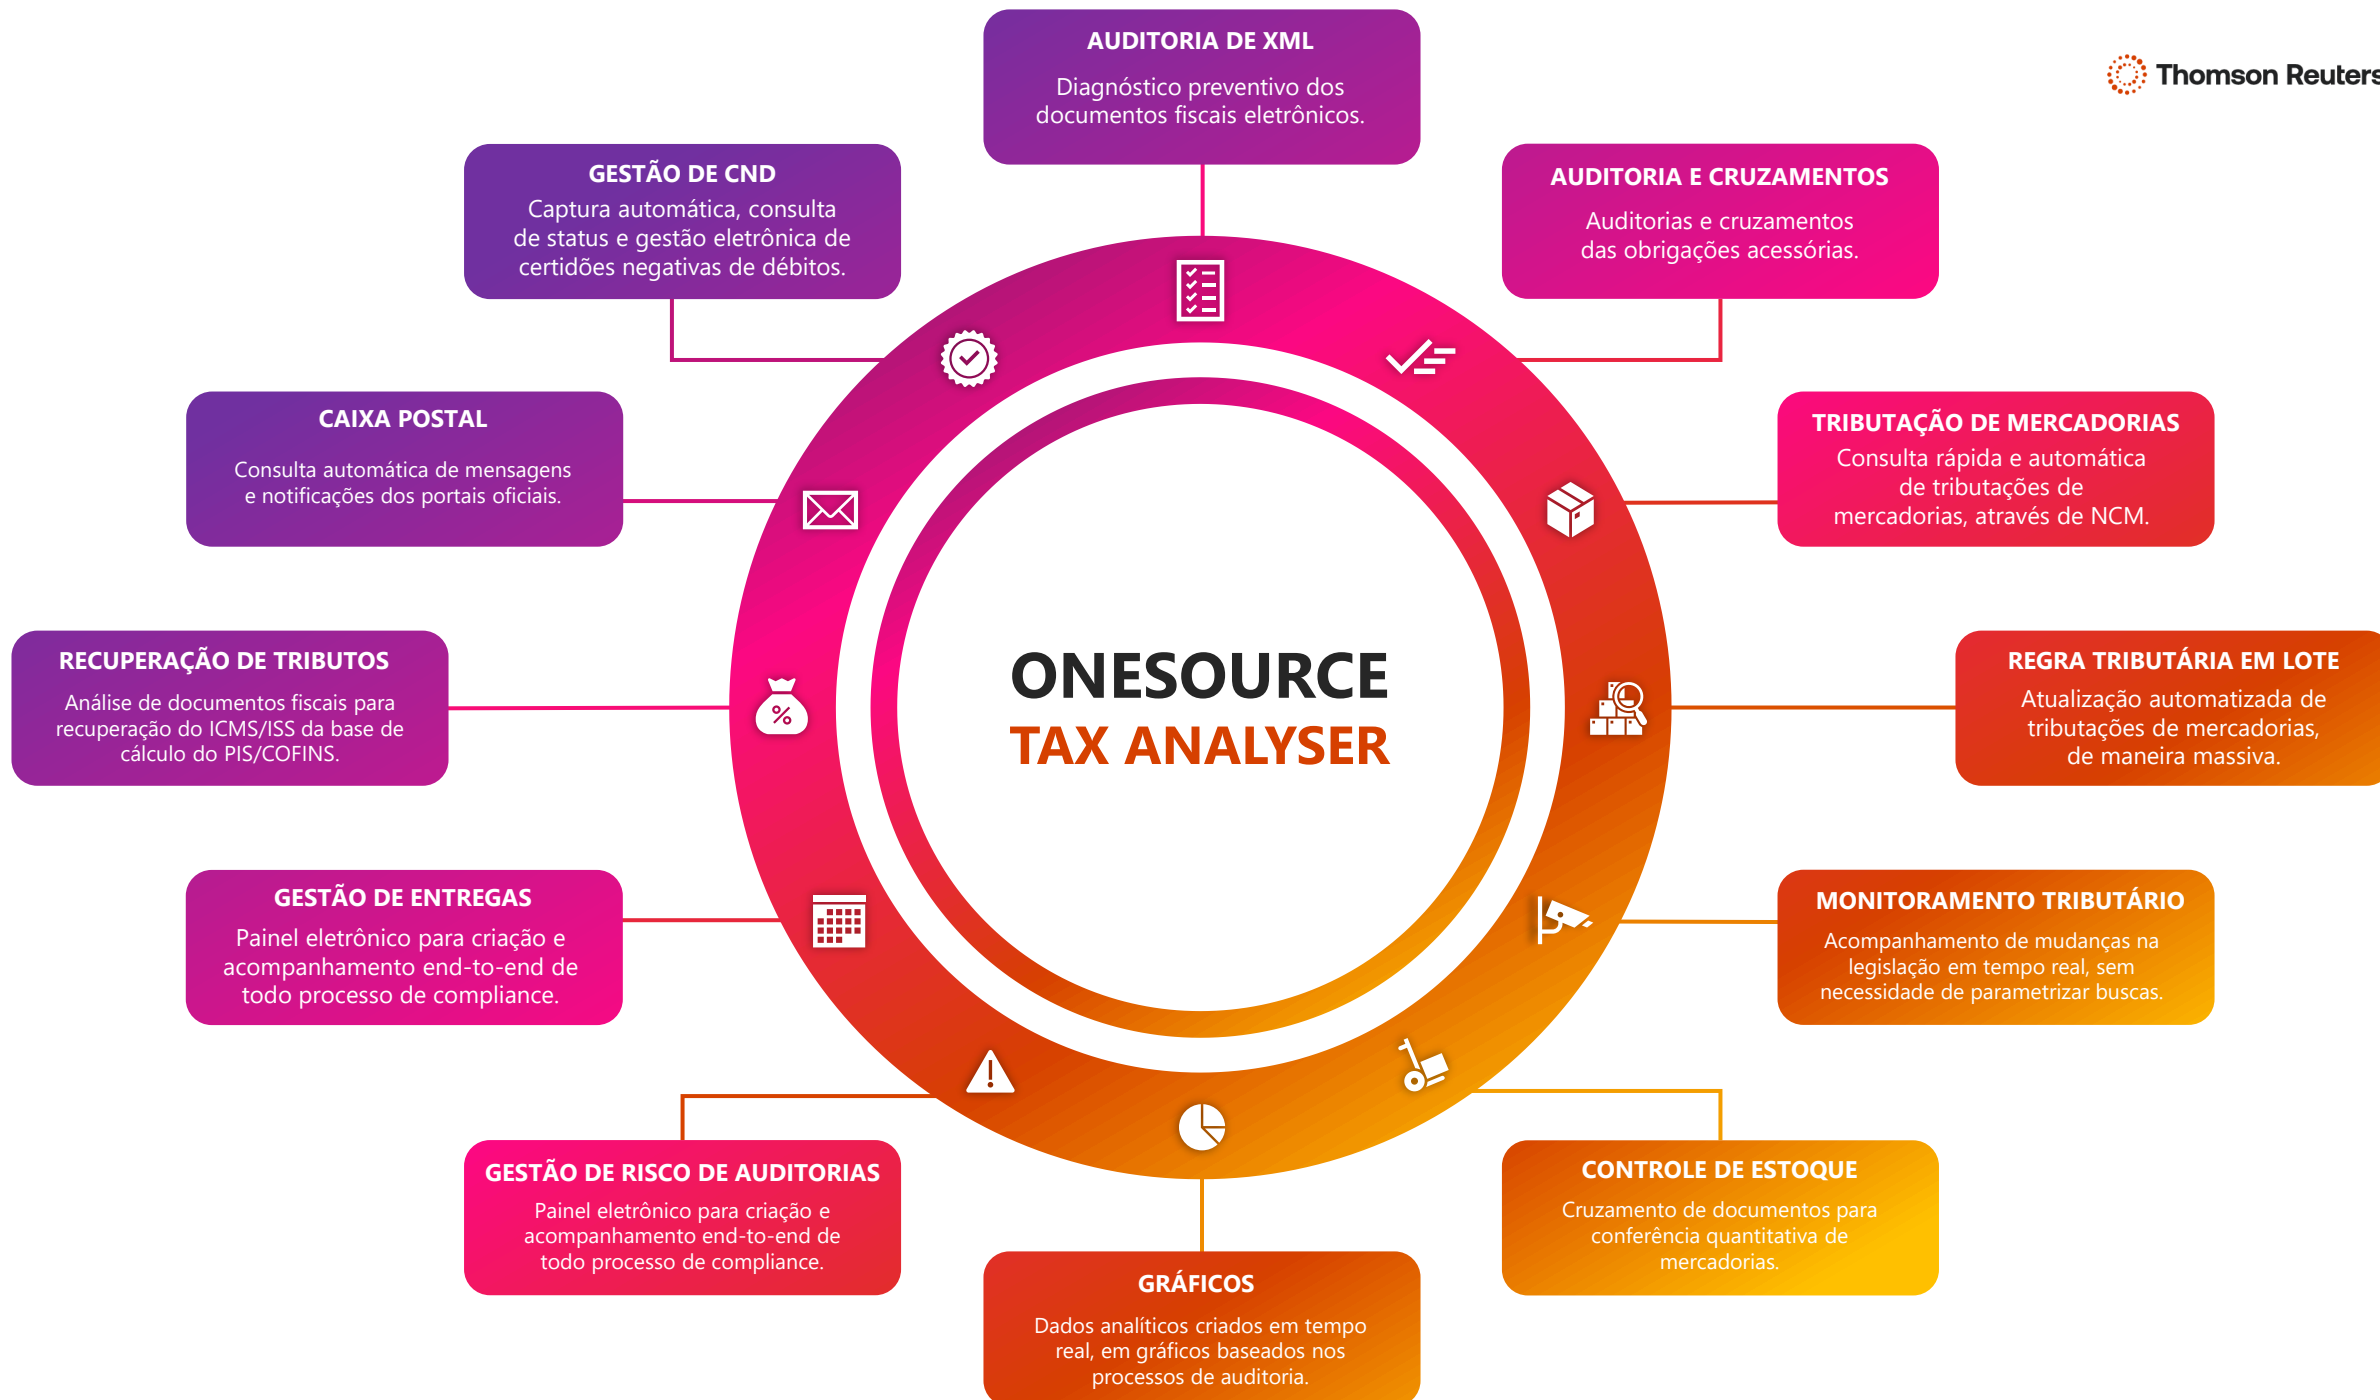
AUDITORIA DE XML
Diagnóstico preventivo dos documentos fiscais eletrônicos.

Thomson Reuters

GESTÃO DE CND
Captura automática, consulta de status e gestão eletrônica de certidões negativas de débitos.

AUDITORIA E CRUZAMENTOS
Auditorias e cruzamentos das obrigações acessórias.

CAIXA POSTAL
Consulta automática de mensagens e notificações dos portais oficiais.

TRIBUTAÇÃO DE MERCADORIAS
Consulta rápida e automática de tributações de mercadorias, através de NCM.

RECUPERAÇÃO DE TRIBUTOS
Análise de documentos fiscais para recuperação do ICMS/ISS da base de cálculo do PIS/COFINS.

ONESOURCE
TAX ANALYSER

REGRA TRIBUTÁRIA EM LOTE
Atualização automatizada de tributações de mercadorias, de maneira massiva.

GESTÃO DE ENTREGAS
Painel eletrônico para criação e acompanhamento end-to-end de todo processo de compliance.

MONITORAMENTO TRIBUTÁRIO
Acompanhamento de mudanças na legislação em tempo real, sem necessidade de parametrizar buscas.

GESTÃO DE RISCO DE AUDITORIAS
Painel eletrônico para criação e acompanhamento end-to-end de todo processo de compliance.

CONTROLE DE ESTOQUE
Cruzamento de documentos para conferência quantitativa de mercadorias.

GRÁFICOS
Dados analíticos criados em tempo real, em gráficos baseados nos processos de auditoria.